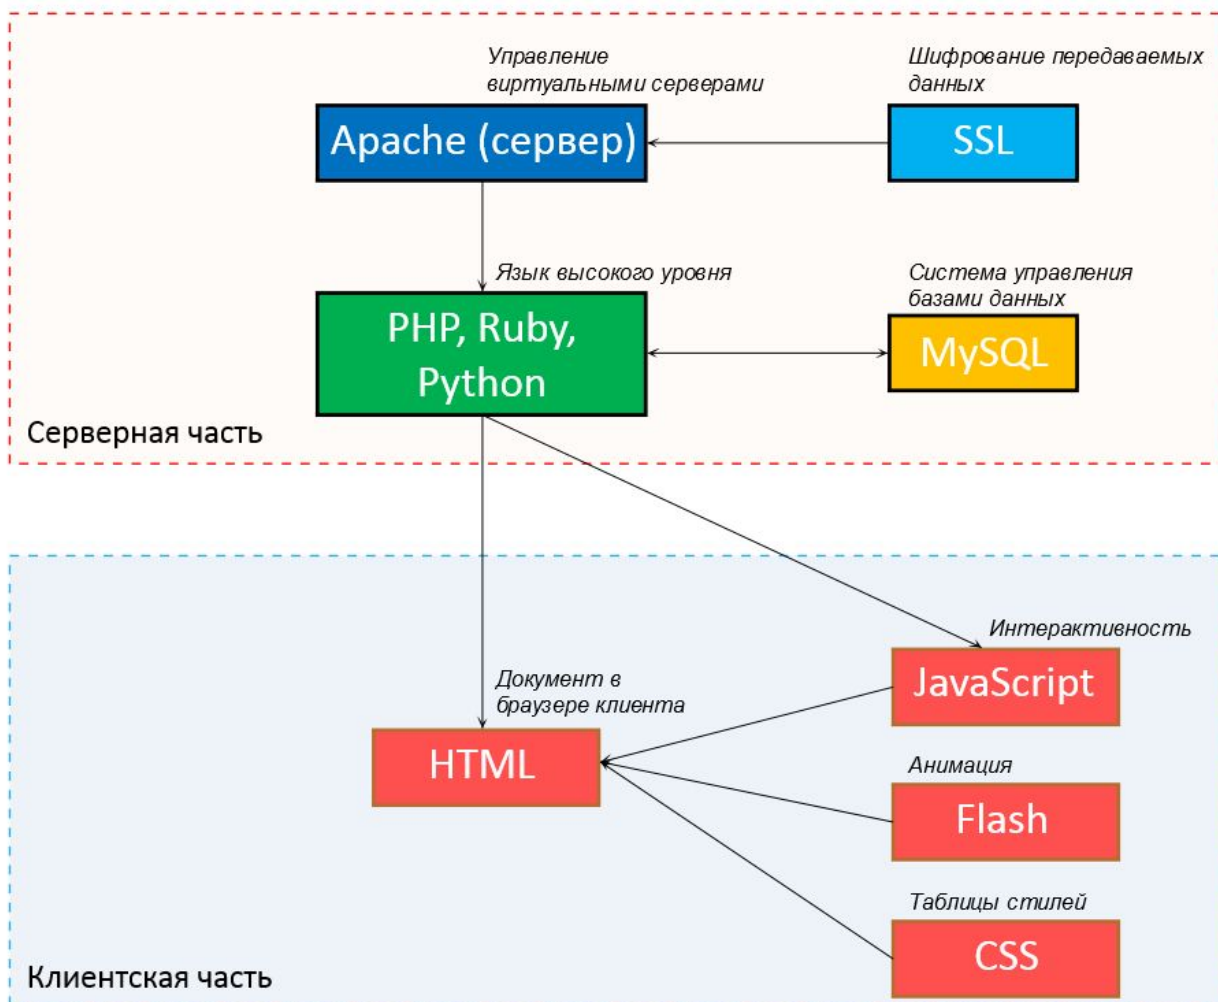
Управление виртуальными серверами

Шифрование передаваемых данных

Apache (сервер)

SSL

Язык высокого уровня

Система управления базами данных

PHP, Ruby, Python

MySQL

Серверная часть

Интерактивность

Документ в браузере клиента

JavaScript

HTML

Анимация

Flash

Таблицы стилей

CSS

Клиентская часть